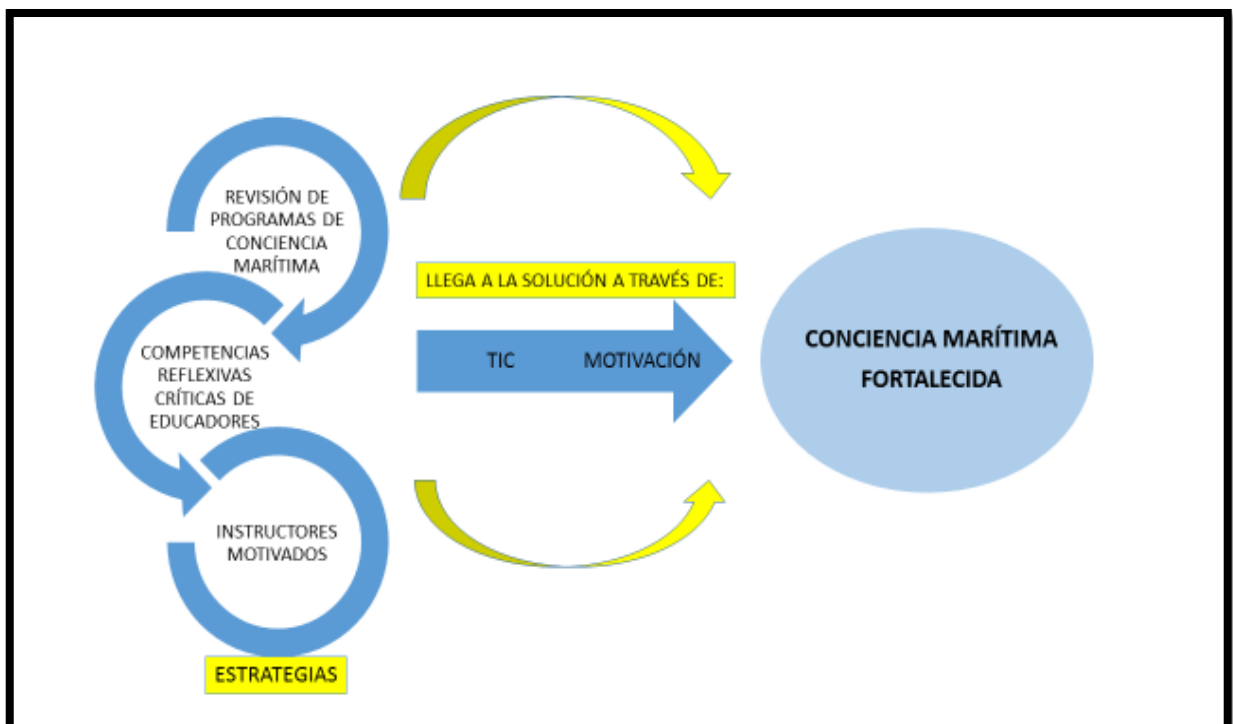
REVISIÓN DE PROGRAMAS DE CONCIENCIA MARÍTIMA

COMPETENCIAS REFLEXIVAS CRÍTICAS DE EDUCADORES

INSTRUCTORES MOTIVADOS

ESTRATEGIAS

LLEGA A LA SOLUCIÓN A TRAVÉS DE:

TIC MOTIVACIÓN

CONCIENCIA MARÍTIMA FORTALECIDA